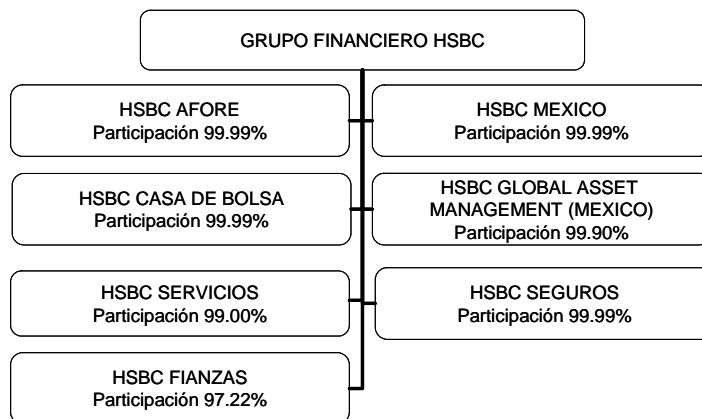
GRUPO FINANCIERO HSBC

HSBC AFORE
Participación 99.99%

HSBC MEXICO
Participación 99.99%

HSBC CASA DE BOLSA
Participación 99.99%

HSBC GLOBAL ASSET MANAGEMENT (MEXICO)
Participación 99.90%

HSBC SERVICIOS
Participación 99.00%

HSBC SEGUROS
Participación 99.99%

HSBC FIANZAS
Participación 97.22%